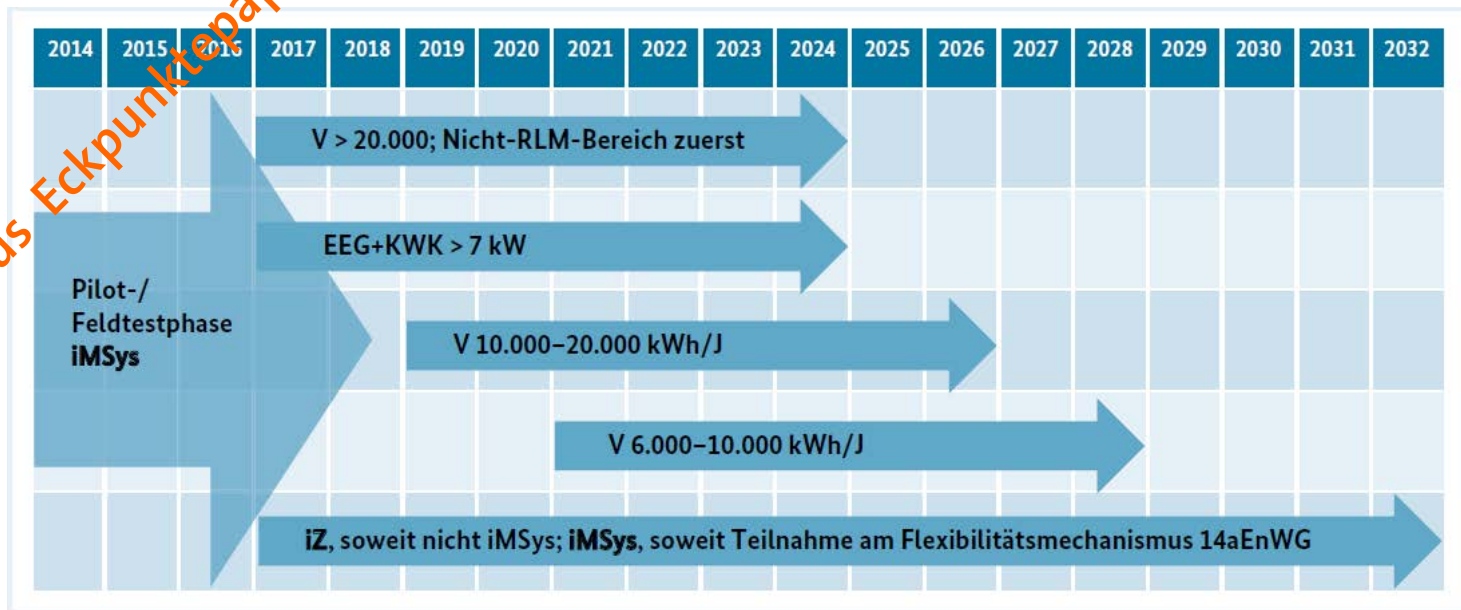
| 2014 | 2015 | 2016 | 2017 | 2018 | 2019 | 2020 | 2021 | 2022 | 2023 | 2024 | 2025 | 2026 | 2027 | 2028 | 2029 | 2030 | 2031 | 2032 |
|---|---|---|---|---|---|---|---|---|---|---|---|---|---|---|---|---|---|---|

us Eckpunktepa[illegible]

Pilot-/ Feldtestphase **iMSys**

V > 20.000; Nicht-RLM-Bereich zuerst

EEG+KWK > 7 kW

V 10.000–20.000 kWh/J

V 6.000–10.000 kWh/J

**iZ**, soweit nicht iMSys; **iMSys**, soweit Teilnahme am Flexibilitätsmechanismus 14aEnWG